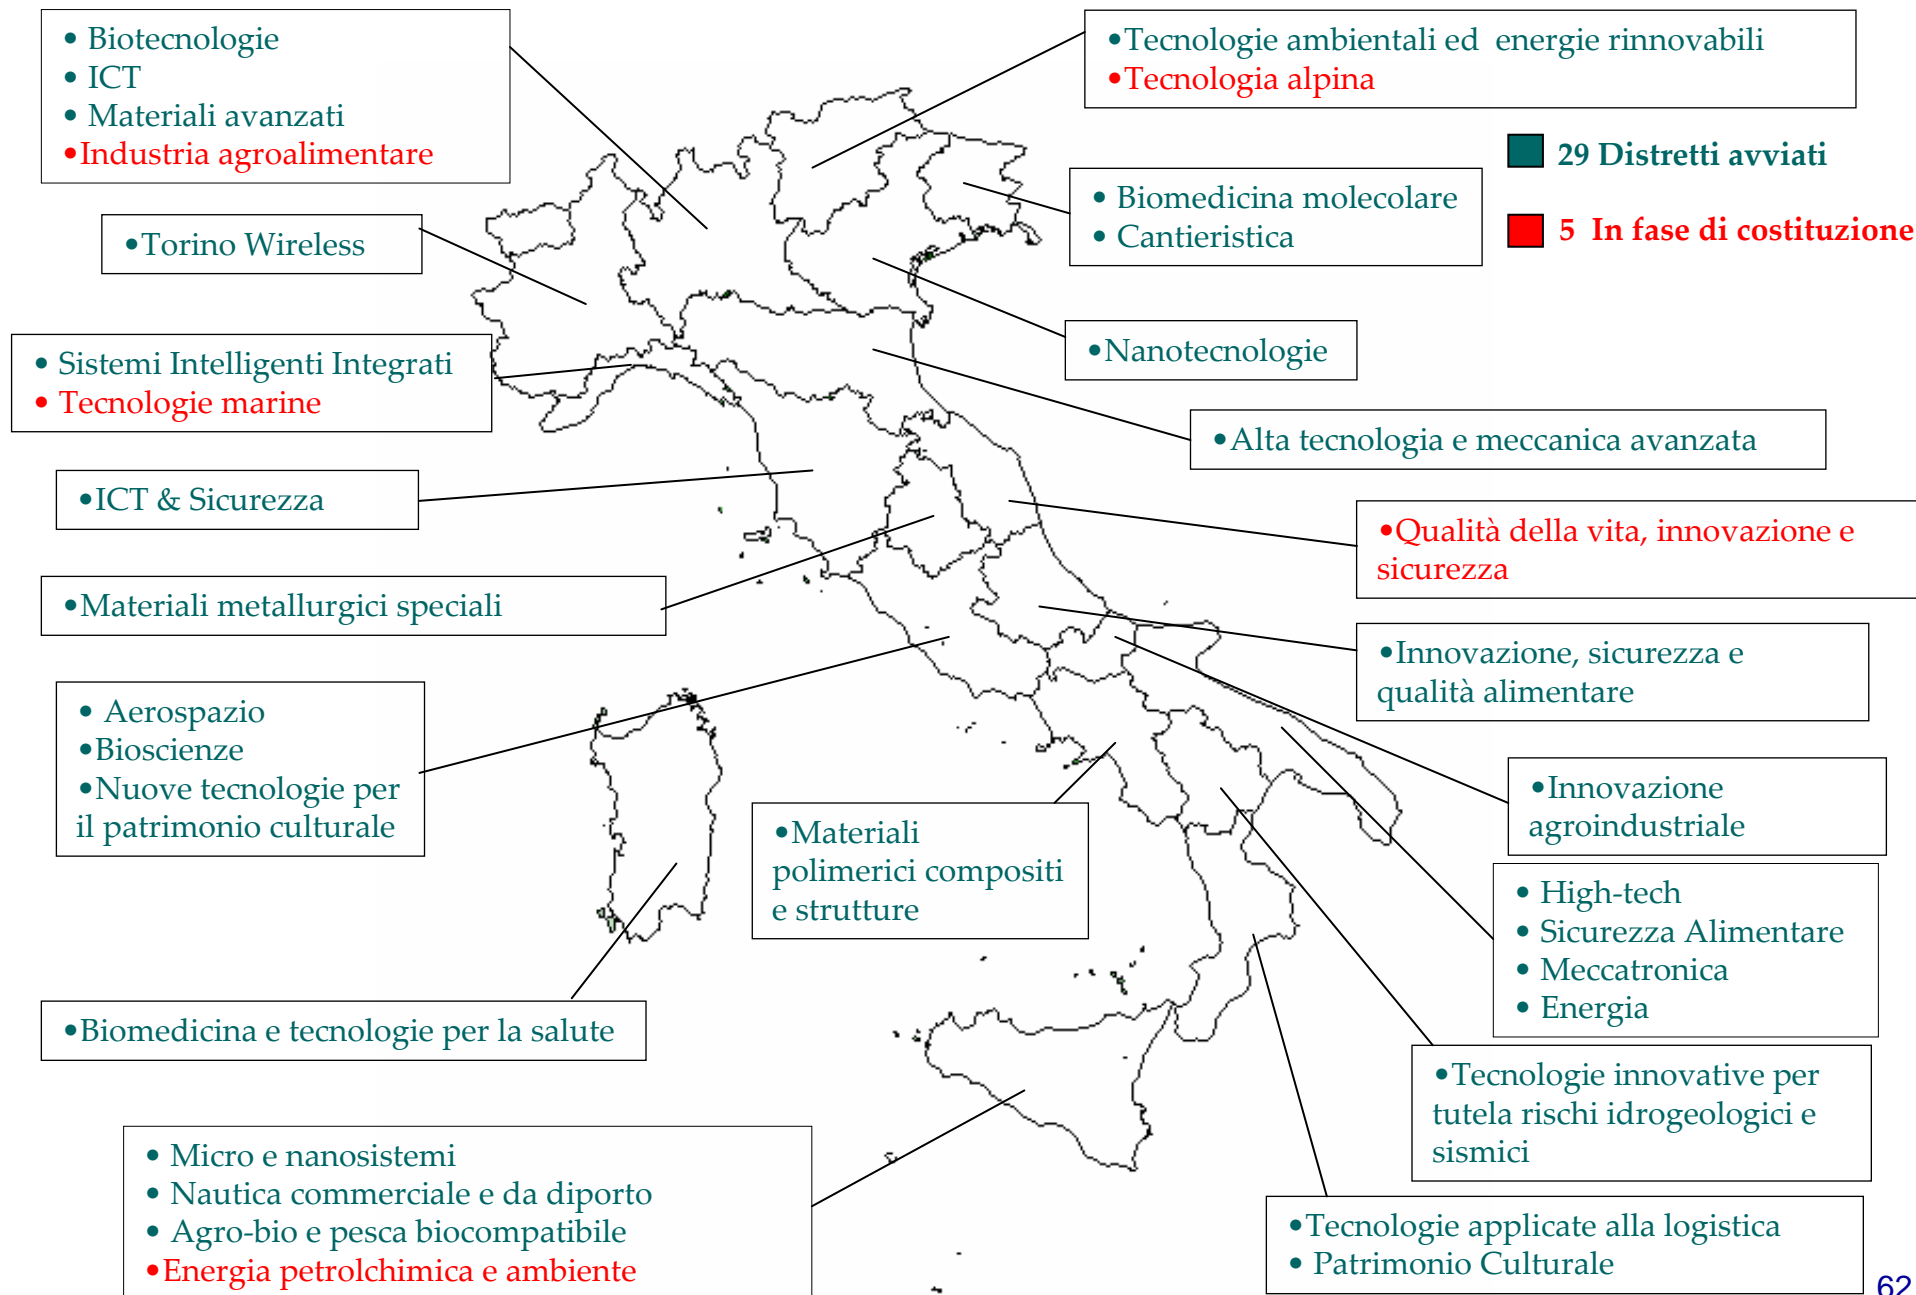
• Biotecnologie
• ICT
• Materiali avanzati
•Industria agroalimentare

•Tecnologie ambientali ed energie rinnovabili
•Tecnologia alpina

29 Distretti avviati

5 In fase di costituzione

•Torino Wireless

• Biomedicina molecolare
• Cantieristica

•Nanotecnologie

• Sistemi Intelligenti Integrati
• Tecnologie marine

•Alta tecnologia e meccanica avanzata

•ICT & Sicurezza

•Qualità della vita, innovazione e sicurezza

•Materiali metallurgici speciali

•Innovazione, sicurezza e qualità alimentare

• Aerospazio
•Bioscienze
•Nuove tecnologie per il patrimonio culturale

•Innovazione agroindustriale

•Materiali polimerici compositi e strutture

• High-tech
• Sicurezza Alimentare
• Meccatronica
• Energia

•Biomedicina e tecnologie per la salute

•Tecnologie innovative per tutela rischi idrogeologici e sismici

• Micro e nanosistemi
• Nautica commerciale e da diporto
• Agro-bio e pesca biocompatibile
•Energia petrolchimica e ambiente

•Tecnologie applicate alla logistica
• Patrimonio Culturale

62